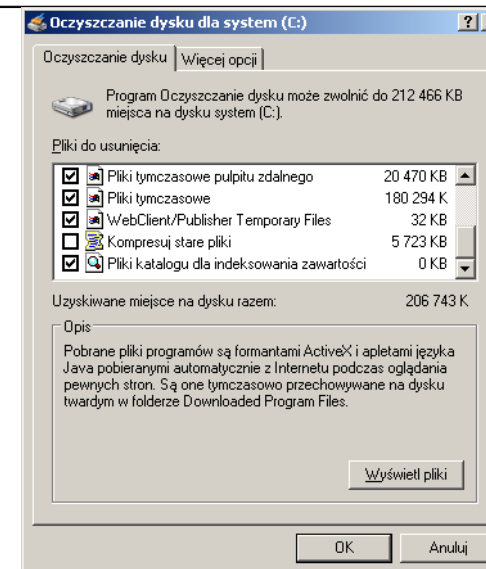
Oczyszczanie dysku dla system (C:)

?

Oczyszczanie dysku | Więcej opcji

Program Oczyszczanie dysku może zwolnić do 212 466 KB miejsca na dysku system (C:).

Pliki do usunięcia:

| | | |
|---|---|---|
| ☑ | Pliki tymczasowe pulpitu zdalnego | 20 470 KB |
| ☑ | Pliki tymczasowe | 180 294 K |
| ☑ | WebClient/Publisher Temporary Files | 32 KB |
| ☐ | Kompresuj stare pliki | 5 723 KB |
| ☑ | Pliki katalogu dla indeksowania zawartości | 0 KB |

Uzyskiwane miejsce na dysku razem: 206 743 K

Opis

Pobrane pliki programów są formantami ActiveX i apletami języka Java pobieranymi automatycznie z Internetu podczas oglądania pewnych stron. Są one tymczasowo przechowywane na dysku twardym w folderze Downloaded Program Files.

Wyświetl pliki

OK

Anuluj